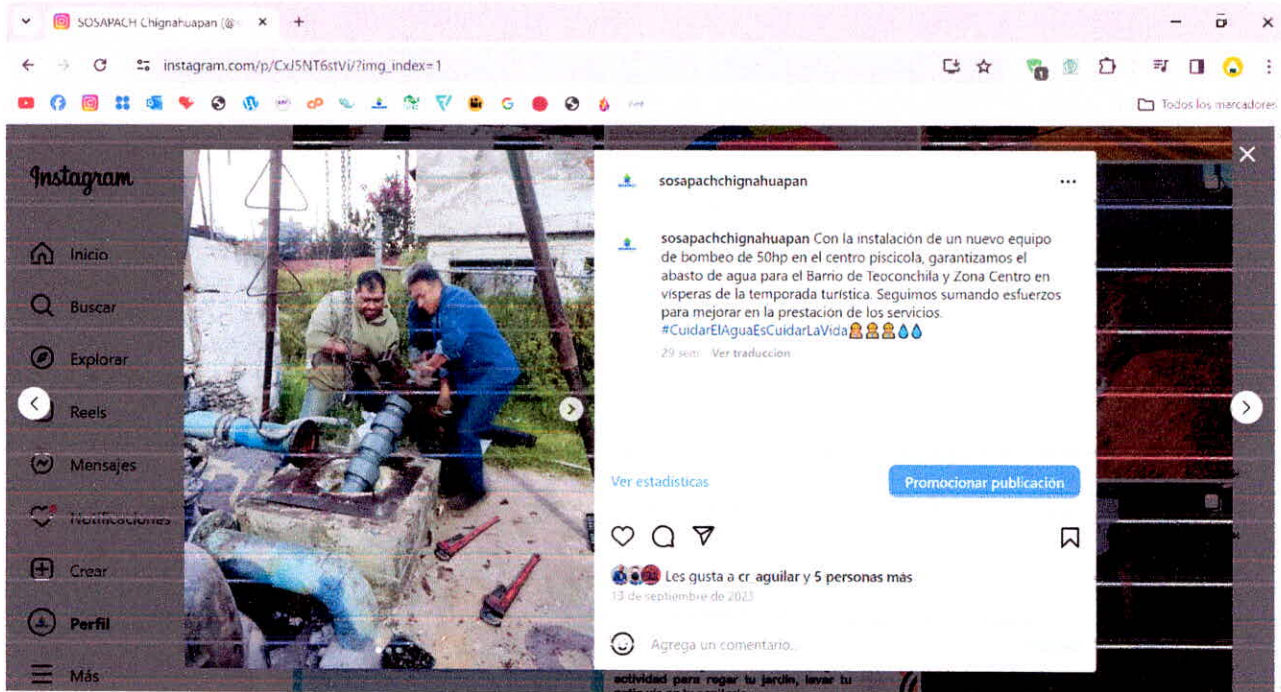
SOSAPACH Chignahuapan (@

instagram.com/p/CxJ5NT6stVi/?img_index=1

Todos los marcadores

Instagram

Inicio

Buscar

Explorar

Reels

Mensajes

Notificaciones

Crear

Perfil

Más

sosapachchignahuapan

sosapachchignahuapan Con la instalación de un nuevo equipo de bombeo de 50hp en el centro piscícola, garantizamos el abasto de agua para el Barrio de Teoconchila y Zona Centro en vísperas de la temporada turística. Seguimos sumando esfuerzos para mejorar en la prestación de los servicios. #CuidarElAguaEsCuidarLaVida👷👷👷💧💧

29 sem Ver traducción

Ver estadísticas

Promocionar publicación

Les gusta a cr_aguilar y 5 personas más

13 de septiembre de 2023

Agrega un comentario...

actividad para regar tu jardín, lavar tu